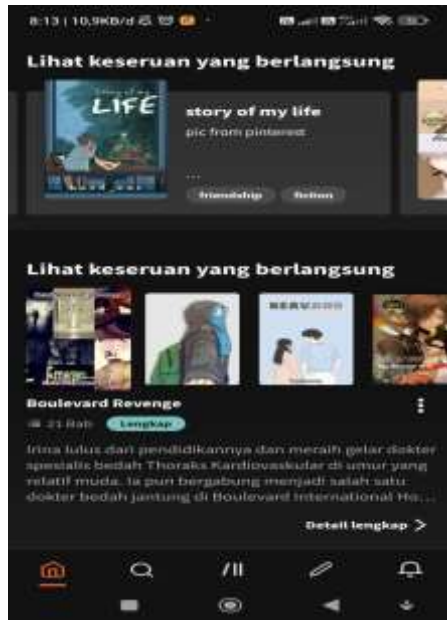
8:13 | 10,9KB/d

Lihat keseruan yang berlangsung

LIFE

story of my life

pic from pinterest

...

friendship fiction

Lihat keseruan yang berlangsung

Boulevard Revenge

21 Bab Lengkap

Irina lulus dari pendidikannya dan meraih gelar dokter spesialis bedah Thoraks Kardiovaskular di umur yang relatif muda. Ia pun bergabung menjadi salah satu dokter bedah jantung di Boulevard International Ho...

Detail lengkap